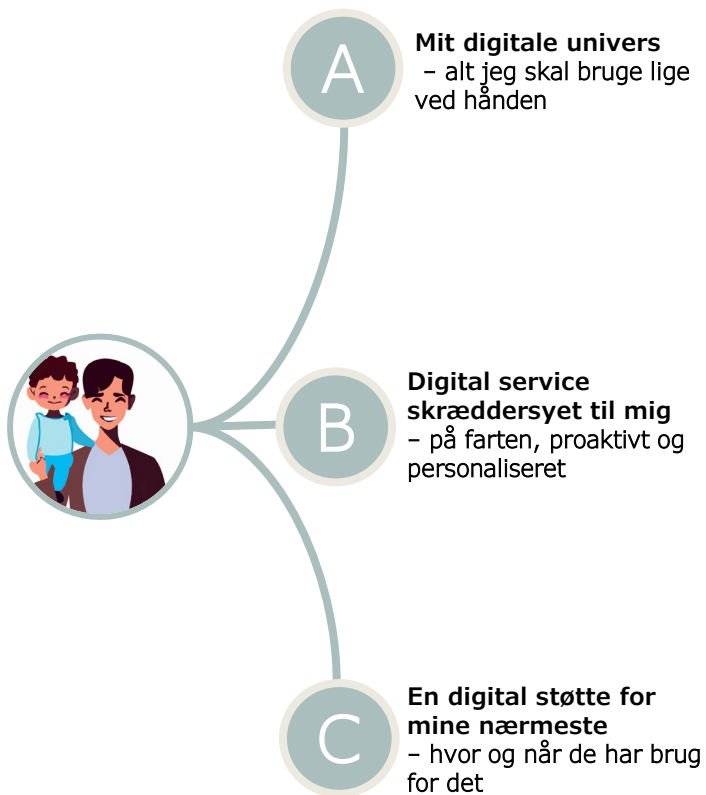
A

**Mit digitale univers**
– alt jeg skal bruge lige ved hånden

B

**Digital service skræddersyet til mig**
– på farten, proaktivt og personaliseret

C

**En digital støtte for mine nærmeste**
– hvor og når de har brug for det